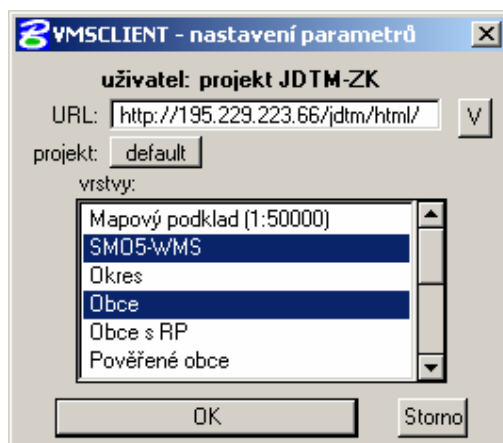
VMSCLIENT - nastavení parametrů

uživatel: projekt JDTM-ZK

URL: http://195.229.223.66/jdtm/html/ V

projekt: default

vrstvy:

Mapový podklad (1:50000)
SM05-WMS
Okres
Obce
Obce s RP
Pověřené obce

OK Storno